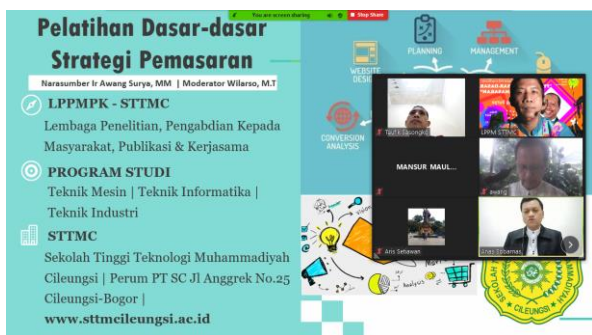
Pelatihan Dasar-dasar Strategi Pemasaran

You are screen sharing
Stop Share

Narasumber Ir Awang Surya, MM | Moderator Wilarso, M.T

LPPMPK - STTMC
Lembaga Penelitian, Pengabdian Kepada Masyarakat, Publikasi & Kerjasama

PROGRAM STUDI
Teknik Mesin | Teknik Informatika | Teknik Industri

STTMC
Sekolah Tinggi Teknologi Muhammadiyah Cileungsi | Perum PT SC Jl Anggrek No.25 Cileungsi-Bogor |
www.sttmcileungsi.ac.id

PLANNING
MANAGEMENT
WEBSITE DESI
CONVERSION ANALYSIS

Taufik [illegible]
LPPM STTMC
MANSUR MAUL...
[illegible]
Aris Setiawan
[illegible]

CILEUNGSI